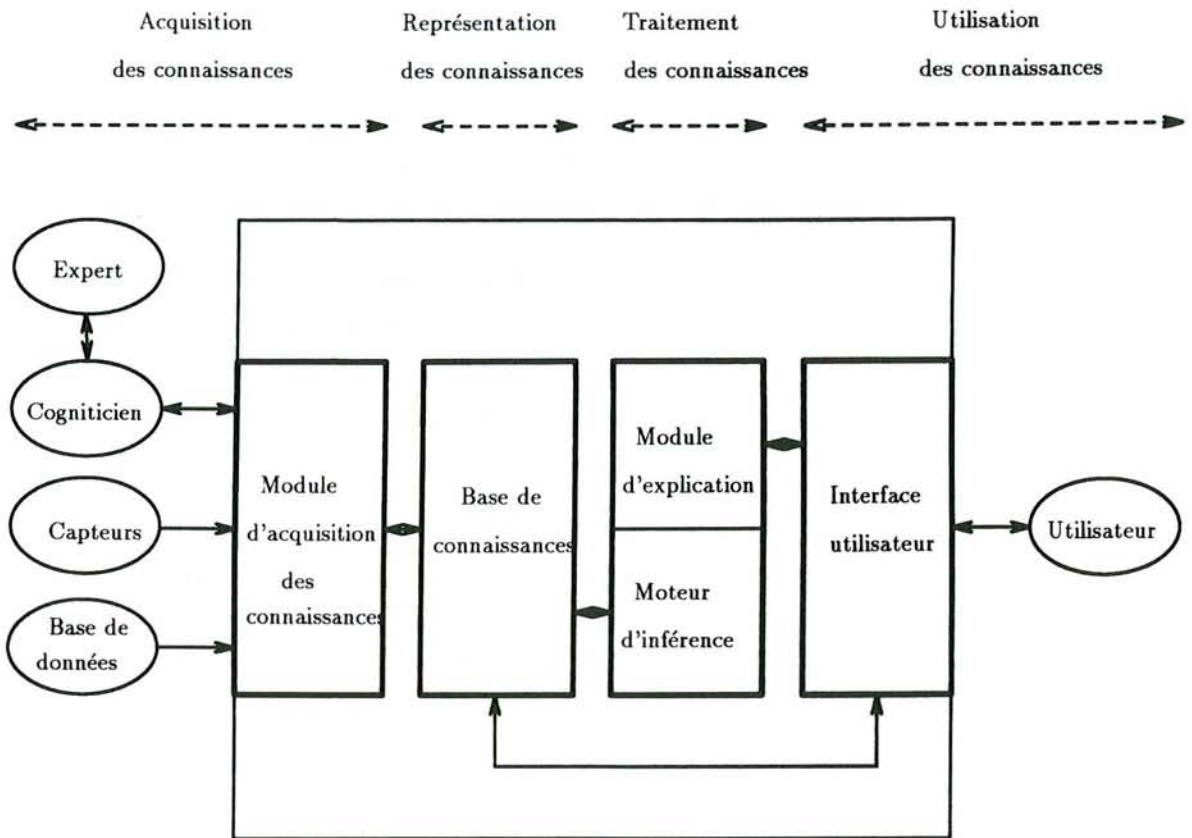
Acquisition des connaissances

Représentation des connaissances

Traitement des connaissances

Utilisation des connaissances

Expert

Cogniticien

Capteurs

Base de données

Module d'acquisition des connaissances

Base de connaissances

Module d'explication

Moteur d'inférence

Interface utilisateur

Utilisateur